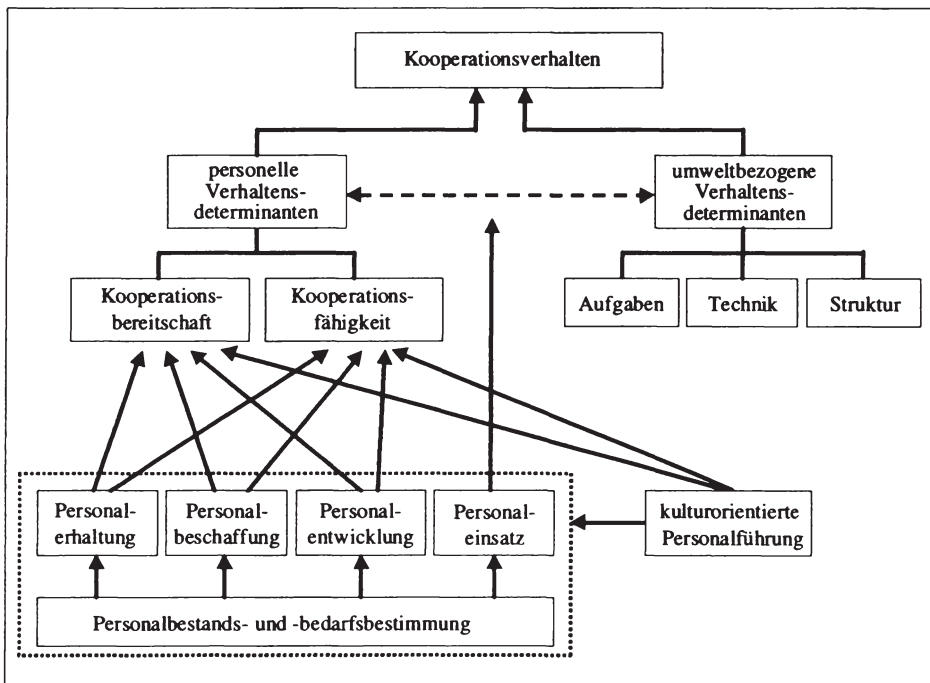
Kooperationsverhalten

personelle Verhaltensdeterminanten

umweltbezogene Verhaltensdeterminanten

Kooperationsbereitschaft

Kooperationsfähigkeit

Aufgaben

Technik

Struktur

Personalerhaltung

Personalbeschaffung

Personalentwicklung

Personaleinsatz

kulturorientierte Personalführung

Personalbestands- und -bedarfsbestimmung